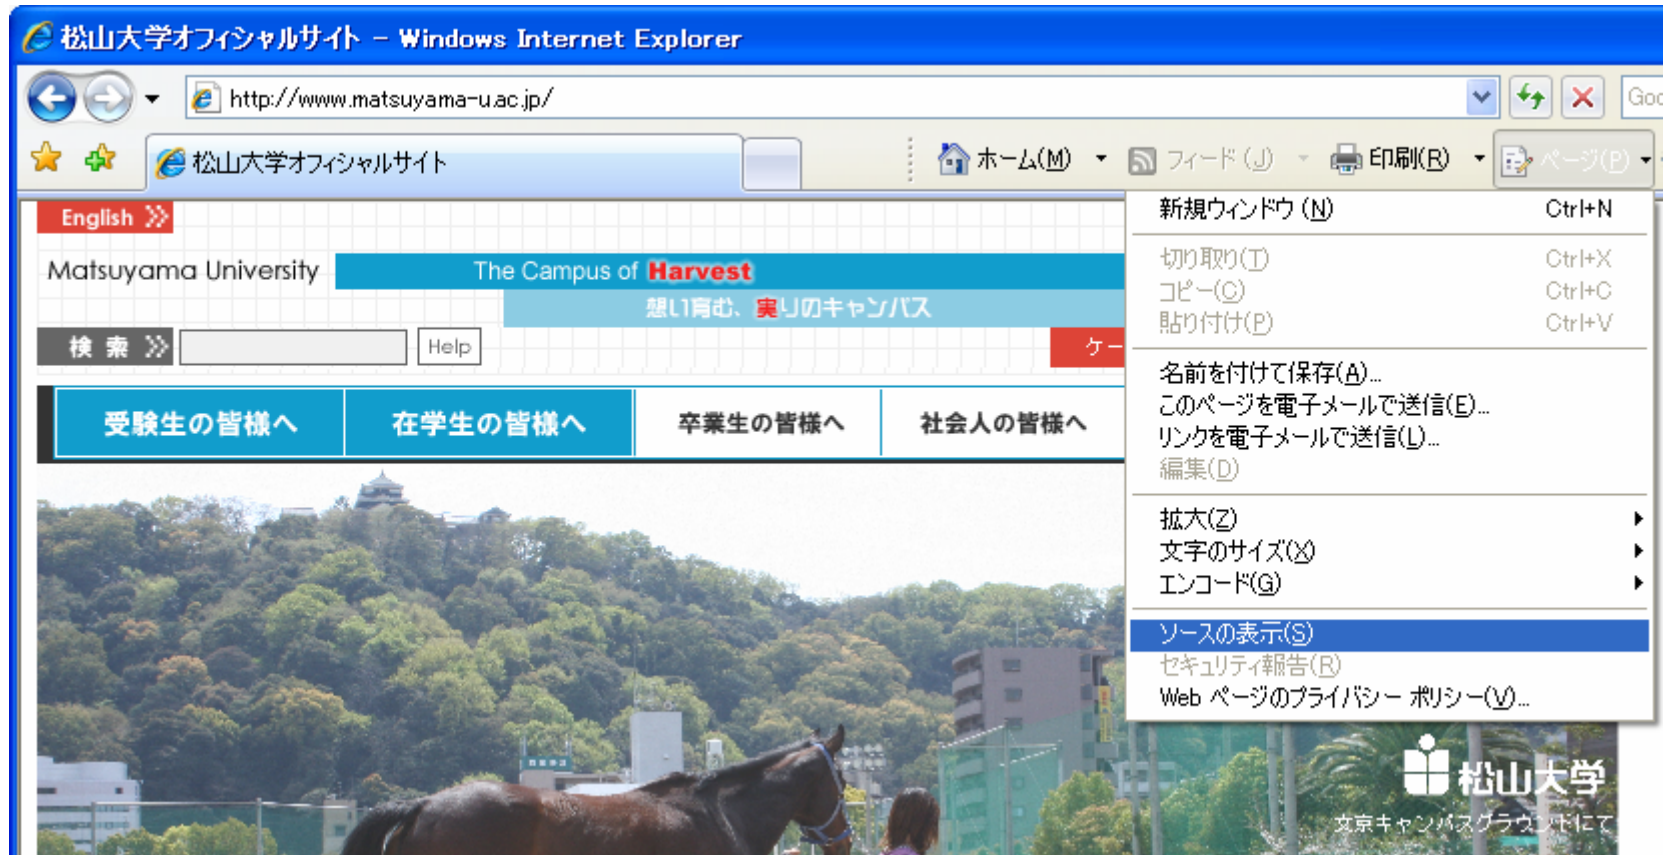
松山大学オフィシャルサイト - Windows Internet Explorer

http://www.matsuyama-u.ac.jp/

Goo

松山大学オフィシャルサイト

ホーム(M) フィード(J) 印刷(R) ページ(P)

English

Matsuyama University

The Campus of Harvest

想い育む、実りのキャンパス

検索

Help

ケー

受験生の皆様へ

在学生の皆様へ

卒業生の皆様へ

社会人の皆様へ

新規ウィンドウ(N) Ctrl+N

切り取り(T) Ctrl+X

コピー(C) Ctrl+C

貼り付け(P) Ctrl+V

名前を付けて保存(A)...

このページを電子メールで送信(E)...

リンクを電子メールで送信(L)...

編集(D)

拡大(Z)

文字のサイズ(X)

エンコード(G)

ソースの表示(S)

セキュリティ報告(R)

Web ページのプライバシー ポリシー(V)...

松山大学

文京キャンパスグラウンドにて